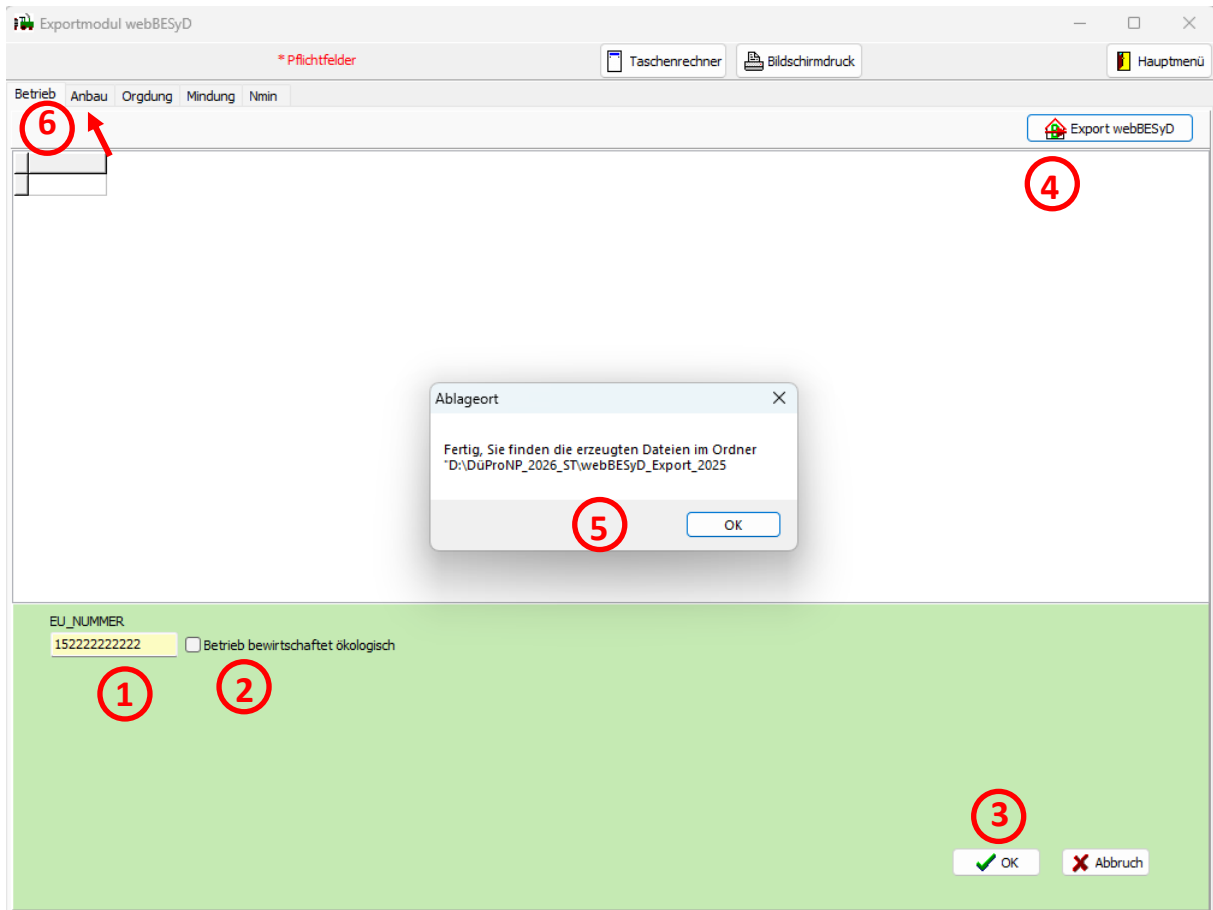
Exportmodul webBESyD

* Pflichtfelder

Taschenrechner

Bildschirmdruck

Hauptmenü

Betrieb
Anbau
Orgdung
Mindung
Nmin

6

Export webBESyD

4

Ablageort

Fertig, Sie finden die erzeugten Dateien im Ordner "D:\DüProNP_2026_ST\webBESyD_Export_2025

5

OK

EU_NUMMER

152222222222

Betrieb bewirtschaftet ökologisch

1

2

3

OK

Abbruch